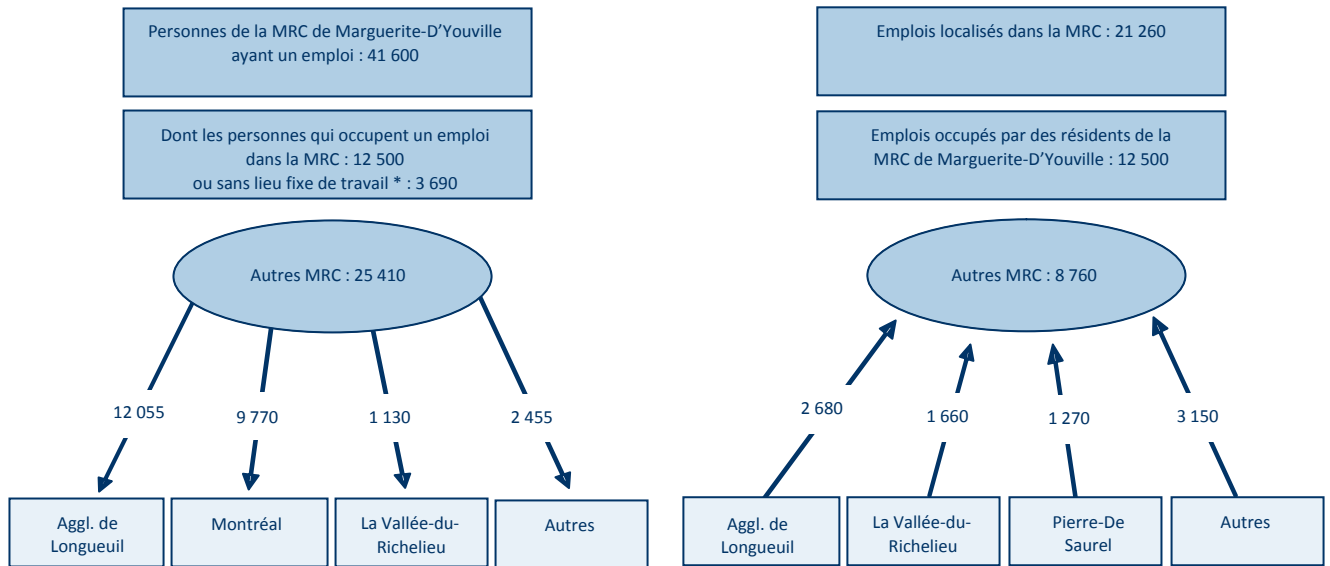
Personnes de la MRC de Marguerite-D'Youville ayant un emploi : 41 600

Dont les personnes qui occupent un emploi dans la MRC : 12 500 ou sans lieu fixe de travail * : 3 690

Autres MRC : 25 410

12 055

9 770

1 130

2 455

Aggl. de Longueuil

Montréal

La Vallée-du-Richelieu

Autres

Emplois localisés dans la MRC : 21 260

Emplois occupés par des résidents de la MRC de Marguerite-D'Youville : 12 500

Autres MRC : 8 760

2 680

1 660

1 270

3 150

Aggl. de Longueuil

La Vallée-du-Richelieu

Pierre-De Saurel

Autres